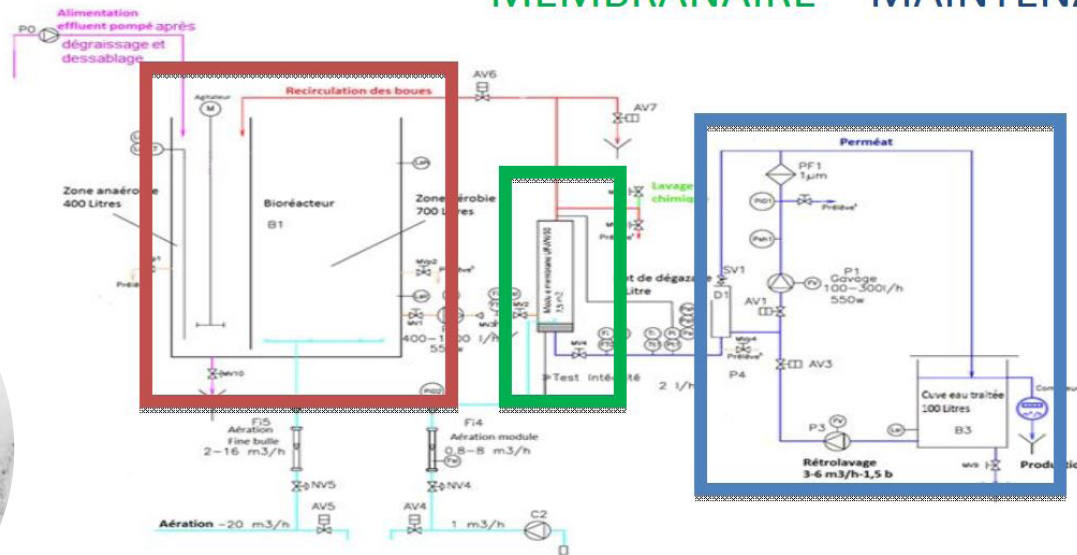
MEMBRANAIRE – MAINTENA

P0
Alimentation effluent pompé après dégraissage et dessablage

AV6
Recirculation des boues
Agitateur
M
AV7

Zone anaérobie
400 Litres
Bioréacteur
B1
Zone aérobie
700 Litres

Lavage chimique
Prélève

Perméat
PF1
1μm
Prélève
SV1
P1
Gavage
100–300l/h
550w
AV1
D1
Pot de dégazage
Litre

400–1200 l/h
550w
MV1
MV2
MV3
MV4

AV10
P Test Intégrité
2 l/h
P4
AV3

Cuve eau traitée
100 Litres
B3
Compteur
P3
Rétrolavage
3-6 m3/h-1,5 b
MV6
Production

FI5
Aération
Fine bulle
2–16 m3/h
NV5
AV5
Aération -20 m3/h

FI4
Aération module
0,8–8 m3/h
NV4
AV4
1 m3/h
C2